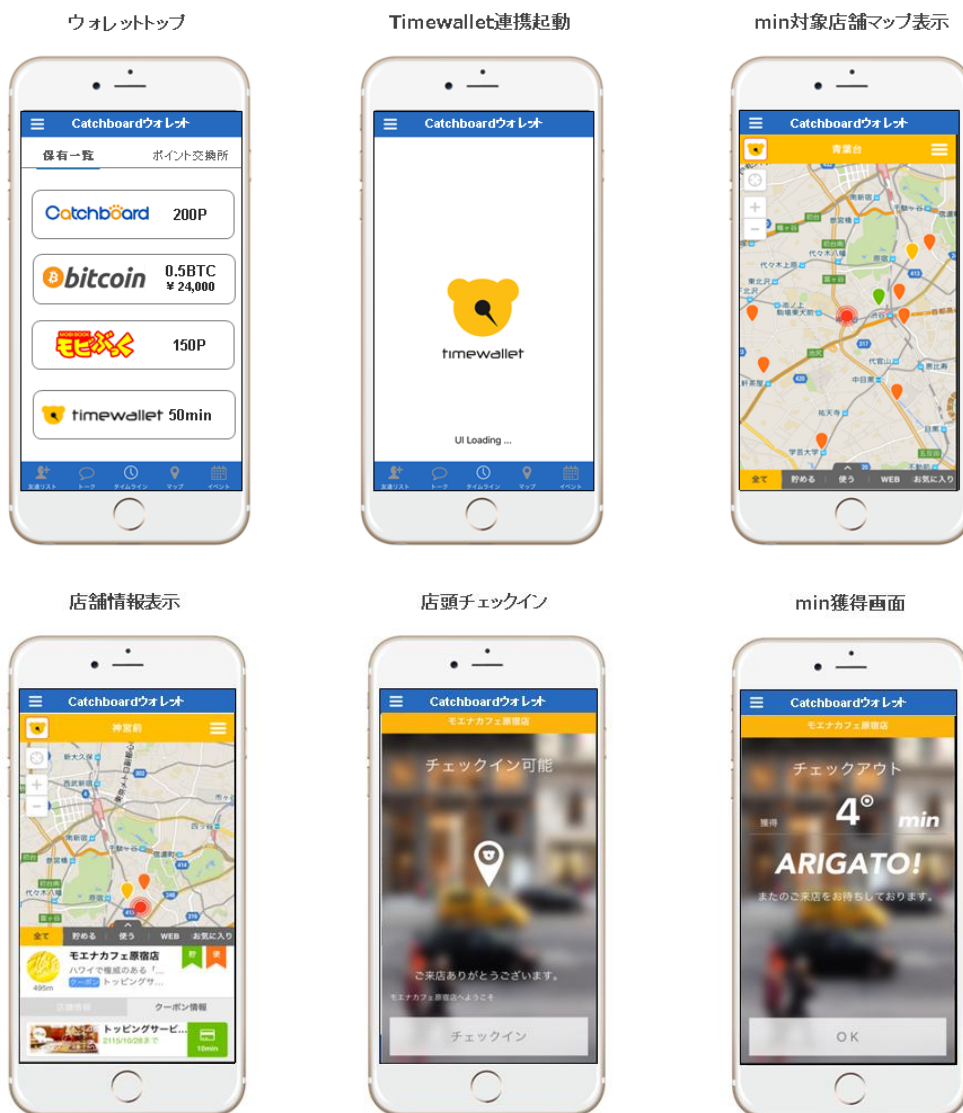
ウォレットトップ

Catchboardウォレット

保有一覧 ポイント交換所

Catchboard 200P

bitcoin 0.5BTC ¥24,000

モビぶっく 150P

timewallet 50min

友達リスト トーク タイムライン マップ イベント

Timewallet連携起動

Catchboardウォレット

timewallet

UI Loading ...

友達リスト トーク タイムライン マップ イベント

min対象店舗マップ表示

Catchboardウォレット

青葉台

全て 貯める 使う WEB お気に入り

店舗情報表示

Catchboardウォレット

神宮前

全て 貯める 使う WEB お気に入り

モエナカフェ原宿店

ハワイで積成のある「...

クーポン トッピングサ...

495m

店舗情報 クーポン情報

トッピングサービ...

2115/10/28まで

10min

店頭チェックイン

Catchboardウォレット

モエナカフェ原宿店

チェックイン可能

ご来店ありがとうございます。

モエナカフェ原宿店へようこそ

チェックイン

min獲得画面

Catchboardウォレット

モエナカフェ原宿店

チェックアウト

獲得 4° min

ARIGATO!

またのご来店をお待ちしております。

OK